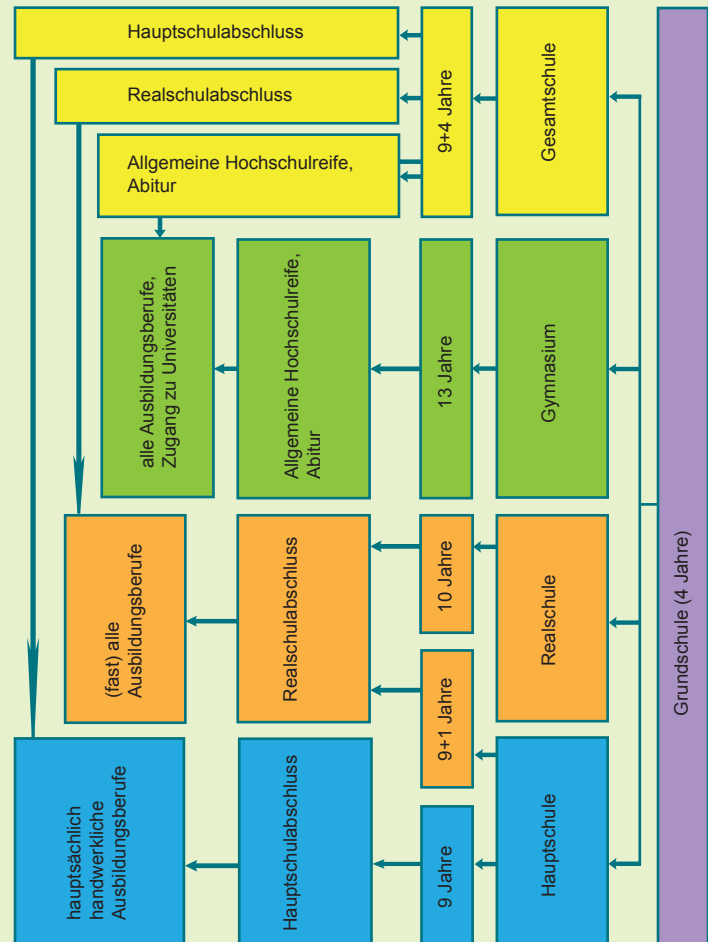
Hauptschulabschluss

Realschulabschluss

Allgemeine Hochschulreife, Abitur

9+4 Jahre

Gesamtschule

alle Ausbildungsberufe, Zugang zu Universitäten

Allgemeine Hochschulreife, Abitur

13 Jahre

Gymnasium

(fast) alle Ausbildungsberufe

Realschulabschluss

10 Jahre

9+1 Jahre

Realschule

hauptsächlich handwerkliche Ausbildungsberufe

Hauptschulabschluss

9 Jahre

Hauptschule

Grundschule (4 Jahre)